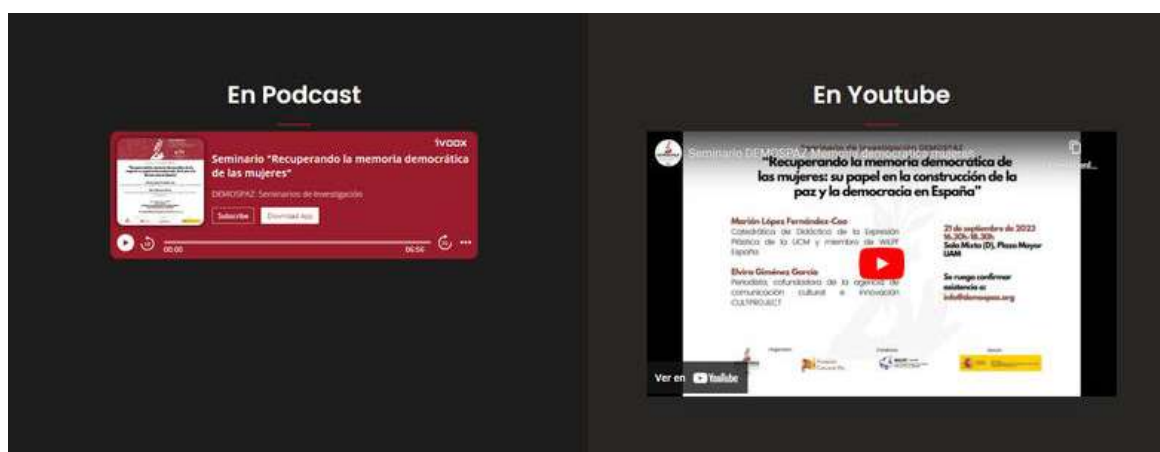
En Podcast

ivoox

Seminario "Recuperando la memoria democrática de las mujeres"

DEMOSPAZ: Seminarios de Investigación

Subscribe

Download App

00:00

06:56

En Youtube

Seminario DEMOSPAZ Memoria democrática mujeres

Seminario de Investigación DEMOSPAZ

"Recuperando la memoria democrática de las mujeres: su papel en la construcción de la paz y la democracia en España"

Marián López Fernández-Cao
Catedrática de Didáctica de la Expresión Plástica de la UCM y miembro de WILPF España

Elvira Giménez García
Periodista, cofundadora de la agencia de comunicación cultural e innovación CULTPROJECT

21 de septiembre de 2022
16.30h-18.30h
Sala Mixta (D), Plaza Mayor UAM

Se ruega confirmar asistencia a:
info@demospaz.org

Ver en YouTube